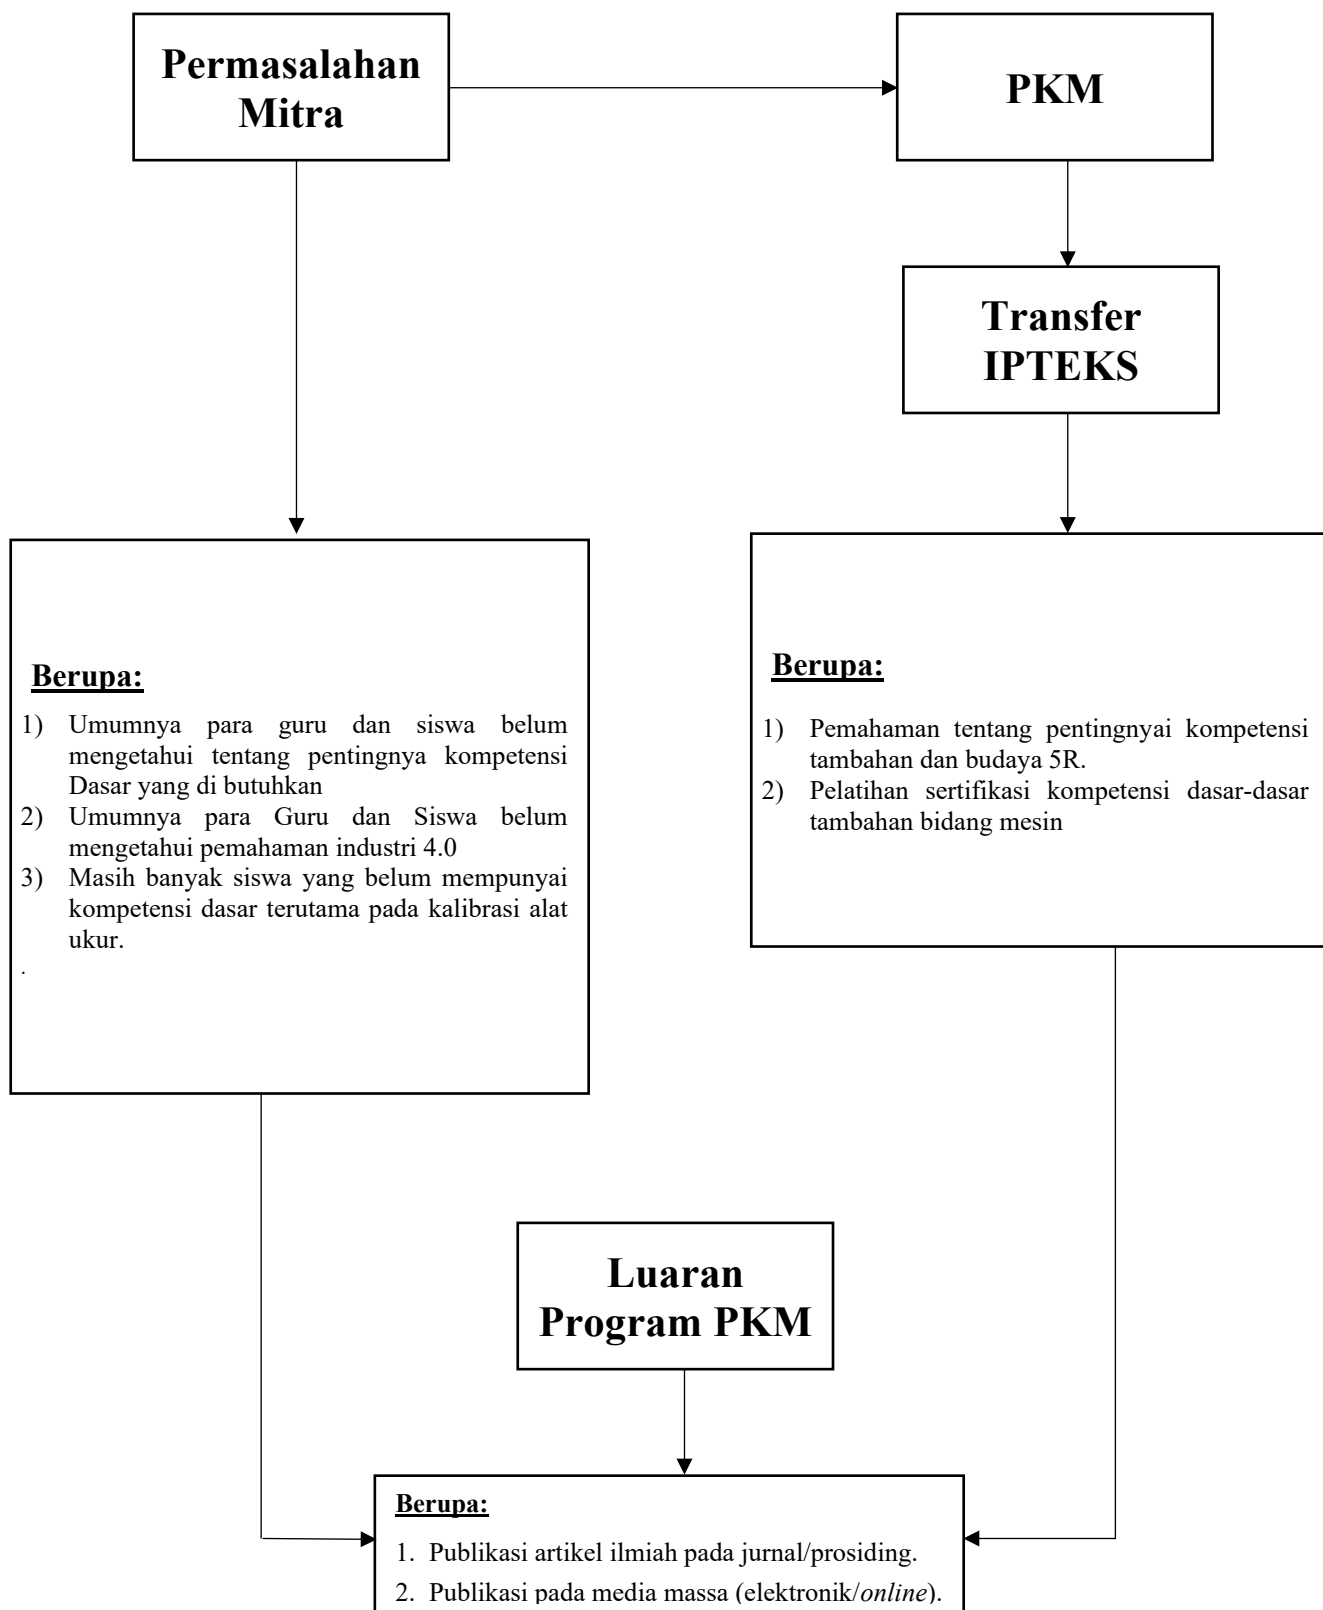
Permasalahan Mitra

PKM

Transfer IPTEKS

Berupa:

1) Umumnya para guru dan siswa belum mengetahui tentang pentingnya kompetensi Dasar yang di butuhkan
2) Umumnya para Guru dan Siswa belum mengetahui pemahaman industri 4.0
3) Masih banyak siswa yang belum mempunyai kompetensi dasar terutama pada kalibrasi alat ukur.

.

Berupa:

1) Pemahaman tentang pentingnyai kompetensi tambahan dan budaya 5R.
2) Pelatihan sertifikasi kompetensi dasar-dasar tambahan bidang mesin

Luaran Program PKM

Berupa:

1. Publikasi artikel ilmiah pada jurnal/prosiding.
2. Publikasi pada media massa (elektronik/online).